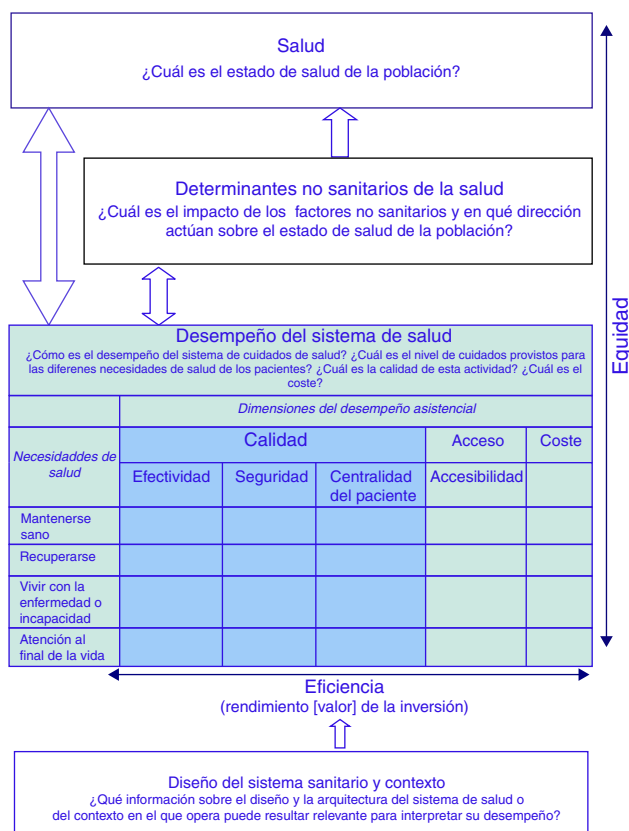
Salud
¿Cuál es el estado de salud de la población?

Determinantes no sanitarios de la salud
¿Cuál es el impacto de los factores no sanitarios y en qué dirección actúan sobre el estado de salud de la población?

Equidad

Desempeño del sistema de salud
¿Cómo es el desempeño del sistema de cuidados de salud? ¿Cuál es el nivel de cuidados provistos para las diferenes necesidades de salud de los pacientes? ¿Cuál es la calidad de esta actividad? ¿Cuál es el coste?

| | Dimensiones del desempeño asistencial | | | | |
|---|---|---|---|---|---|
| Necesidaddes de salud | Calidad | | | Acceso | Coste |
| | Efectividad | Seguridad | Centralidad del paciente | Accesibilidad | |
| Mantenerse sano | | | | | |
| Recuperarse | | | | | |
| Vivir con la enfermedad o incapacidad | | | | | |
| Atención al final de la vida | | | | | |

Eficiencia
(rendimiento [valor] de la inversión)

Diseño del sistema sanitario y contexto
¿Qué información sobre el diseño y la arquitectura del sistema de salud o del contexto en el que opera puede resultar relevante para interpretar su desempeño?